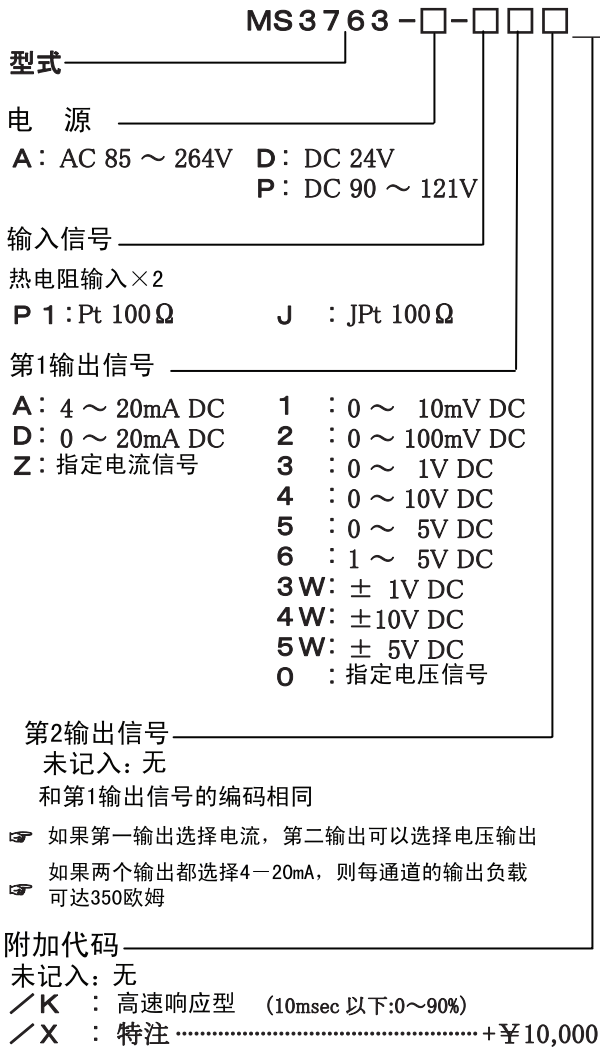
MS3763-□-□□□

型式

电 源
A: AC 85 ～ 264V D: DC 24V
P: DC 90 ～ 121V

输入信号
热电阻输入×2
P1: Pt 100Ω J : JPt 100Ω

第1输出信号
A: 4 ～ 20mA DC
D: 0 ～ 20mA DC
Z: 指定电流信号
1 : 0 ～ 10mV DC
2 : 0 ～ 100mV DC
3 : 0 ～ 1V DC
4 : 0 ～ 10V DC
5 : 0 ～ 5V DC
6 : 1 ～ 5V DC
3W: ± 1V DC
4W: ±10V DC
5W: ± 5V DC
0 : 指定电压信号

第2输出信号
未记入: 无
和第1输出信号的编码相同

☞ 如果第一输出选择电流，第二输出可以选择电压输出
☞ 如果两个输出都选择4－20mA，则每通道的输出负载可达350欧姆

附加代码
未记入: 无
/K : 高速响应型 (10msec 以下:0～90%)
/X : 特注 ································· +¥10,000